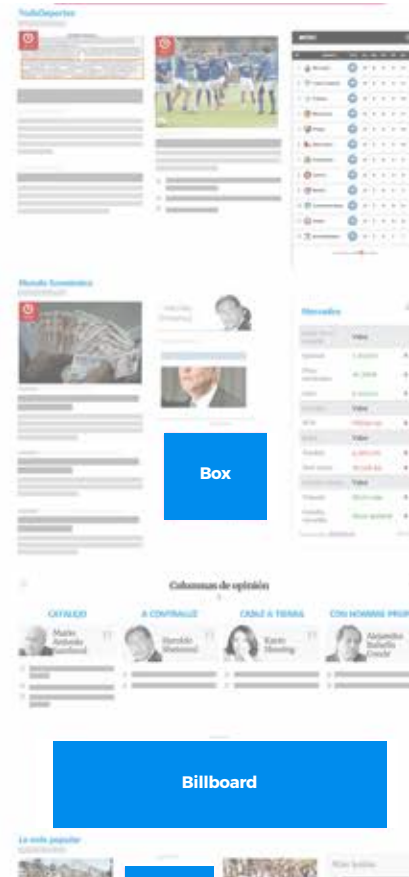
TodoDeportes

Mundo Económico

Mercados

Valor

Valor

Valor

Box

Columnas de opinión

CATALEJO

A CONTRALUZ

CABLE A TIERRA

CON NOMBRE PROPIO

Mario Antonio Sandoval

Haroldo Shetemul

Karin Wong

Alejandro Balsells Conde

Billboard

Lo más popular